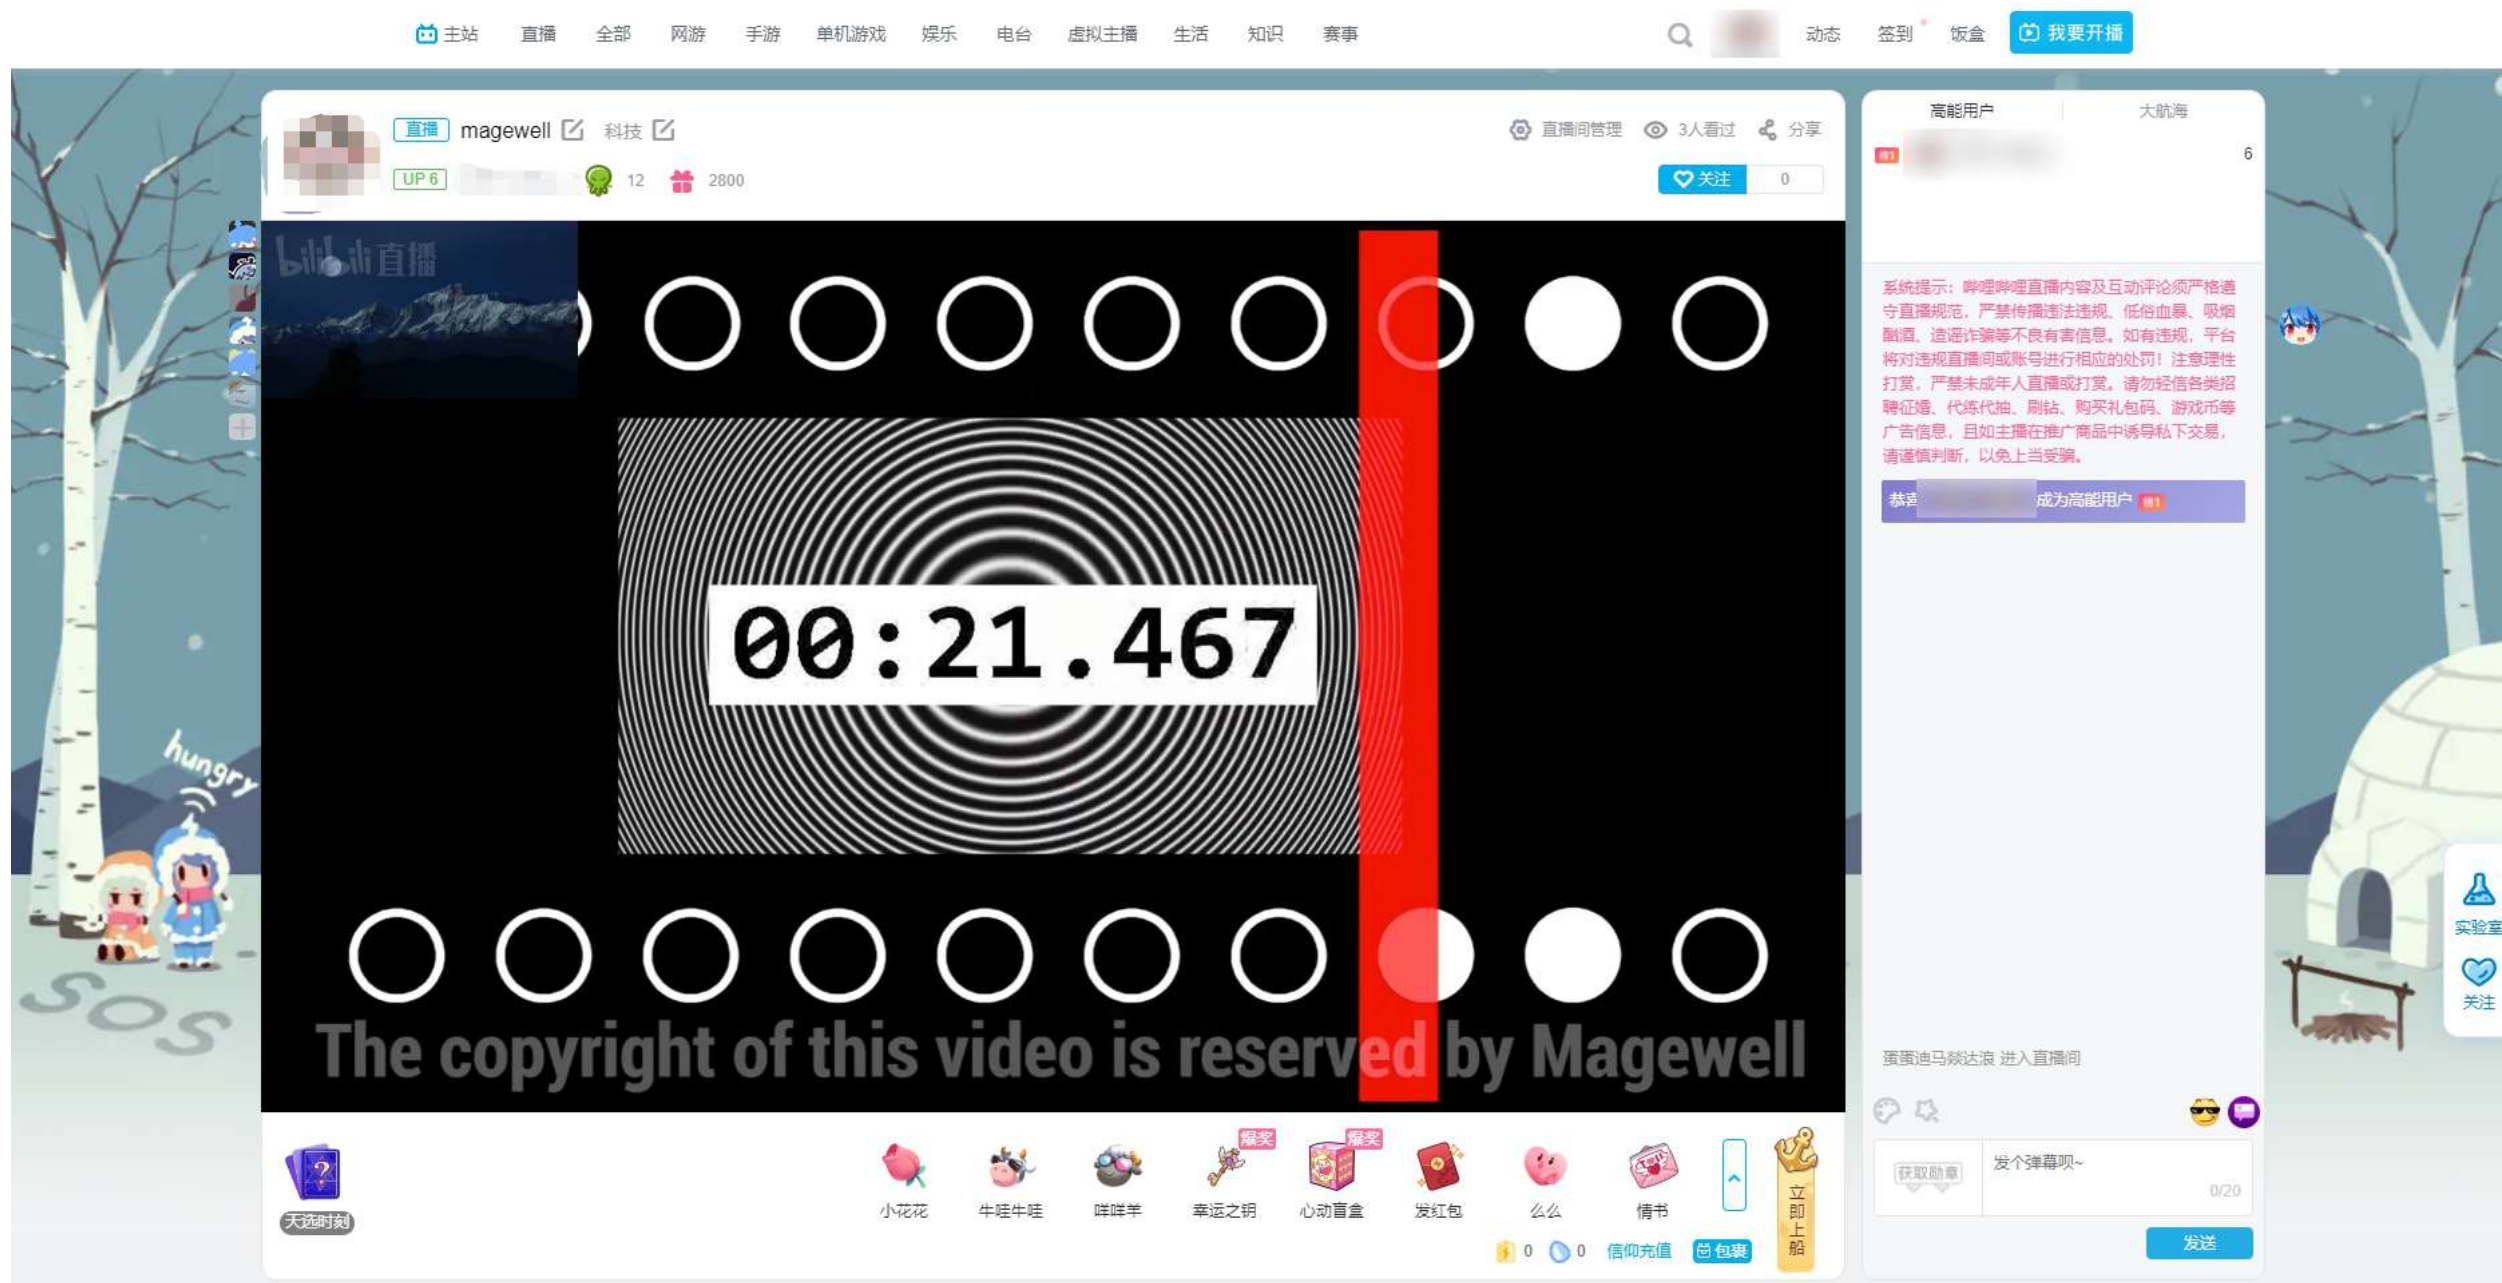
主站 直播 全部 网游 手游 单机游戏 娱乐 电台 虚拟主播 生活 知识 赛事

动态 签到 饭盒 我要开播

直播 magewell 科技

UP 6 12 2800

直播间管理 3人看过 分享

关注 0

高能用户 大航海

6

bilibili直播

00:21.467

The copyright of this video is reserved by Magewell

系统提示：哔哩哔哩直播内容及互动评论须严格遵守直播规范，严禁传播违法违规、低俗血暴、吸烟酗酒、造谣诈骗等不良有害信息。如有违规，平台将对违规直播间或账号进行相应的处罚！注意理性打赏，严禁未成年人直播或打赏。请勿轻信各类招聘征婚、代练代抽、刷钻、购买礼包码、游戏币等广告信息，且如主播在推广商品中诱导私下交易，请谨慎判断，以免上当受骗。

恭喜 成为高能用户

蛋蛋迪马兹达浪 进入直播间

hungry

SOS

实验室

关注

天选时刻

小花花 牛哇牛哇 咩咩羊 爆奖 幸运之钥 爆奖 心动盲盒 发红包 么么 情书

0 0 信仰充值 包裹

立即上船

获取勋章 发个弹幕呗~ 0/20

发送